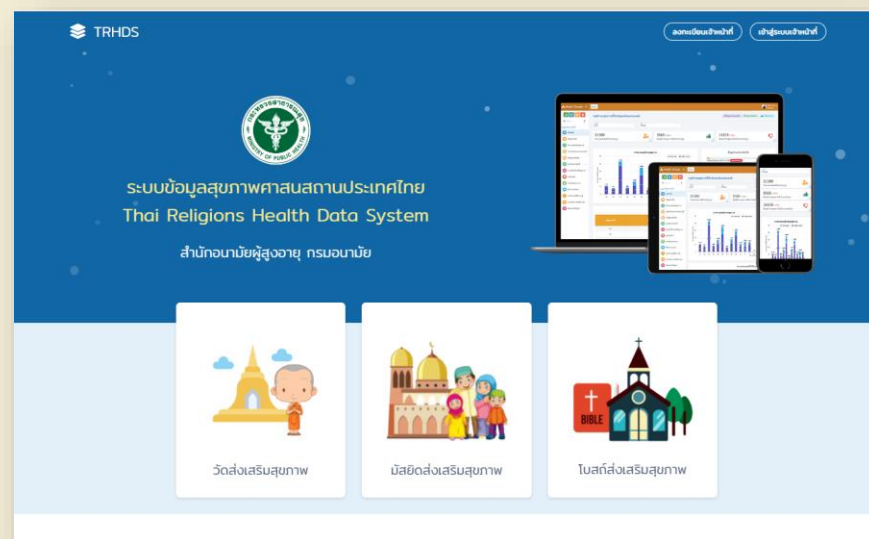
TRHDS

ลงทะเบียนเจ้าหน้าที่

เข้าสู่ระบบเจ้าหน้าที่

ระบบข้อมูลสุขภาพศาสนสถานประเทศไทย
Thai Religions Health Data System

สำนักอนามัยผู้สูงอายุ กรมอนามัย

BIBLE

วัดส่งเสริมสุขภาพ

มัสยิดส่งเสริมสุขภาพ

โบสถ์ส่งเสริมสุขภาพ